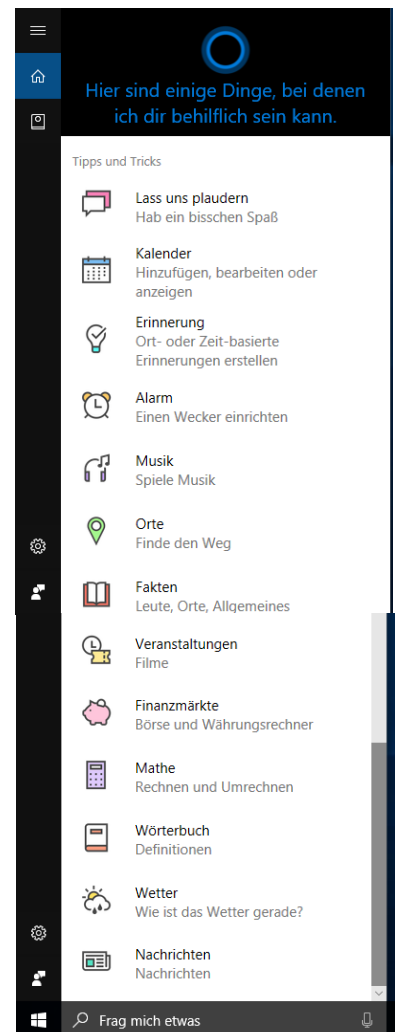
Hier sind einige Dinge, bei denen ich dir behilflich sein kann.

Tipps und Tricks

Lass uns plaudern
Hab ein bisschen Spaß

Kalender
Hinzufügen, bearbeiten oder anzeigen

Erinnerung
Ort- oder Zeit-basierte Erinnerungen erstellen

Alarm
Einen Wecker einrichten

Musik
Spiele Musik

Orte
Finde den Weg

Fakten
Leute, Orte, Allgemeines

Veranstaltungen
Filme

Finanzmärkte
Börse und Währungsrechner

Mathe
Rechnen und Umrechnen

Wörterbuch
Definitionen

Wetter
Wie ist das Wetter gerade?

Nachrichten
Nachrichten

Frag mich etwas